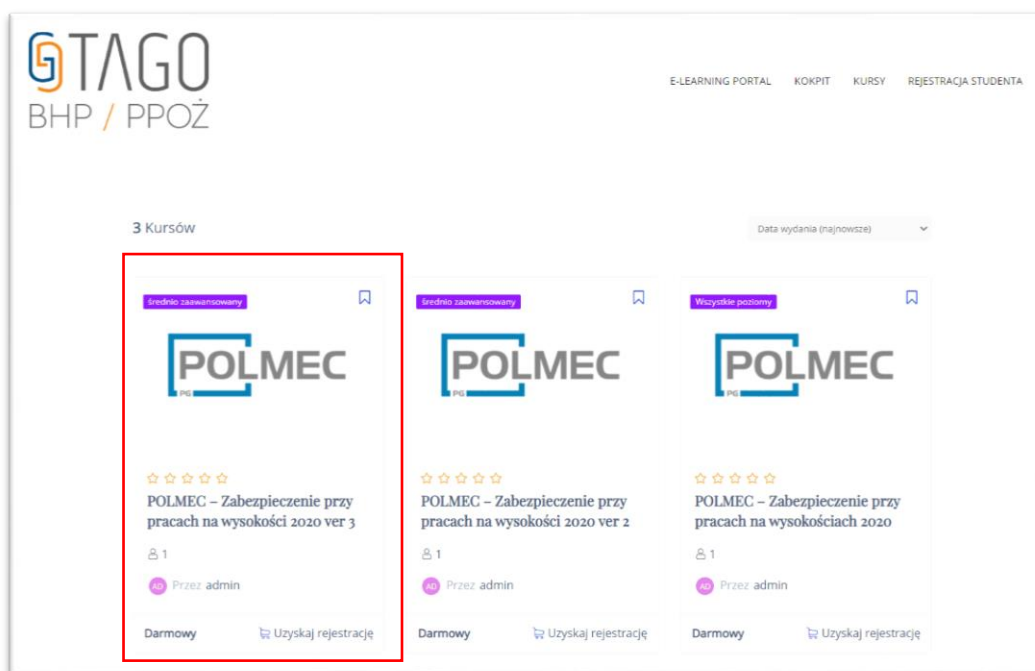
GTAGO
BHP / PPOŻ

E-LEARNING PORTAL KOKPIT KURSY REJESTRACJA STUDENTA

3 Kursów

Data wydania (najnowsze)

Średnio zaawansowany

POLMEC
PG

POLMEC – Zabezpieczenie przy pracach na wysokości 2020 ver 3

1

AD Przez admin

Darmowy

Uzyskaj rejestrację

Średnio zaawansowany

POLMEC
PG

POLMEC – Zabezpieczenie przy pracach na wysokości 2020 ver 2

1

AD Przez admin

Darmowy

Uzyskaj rejestrację

Wszystkie poziomy

POLMEC
PG

POLMEC – Zabezpieczenie przy pracach na wysokościach 2020

1

AD Przez admin

Darmowy

Uzyskaj rejestrację